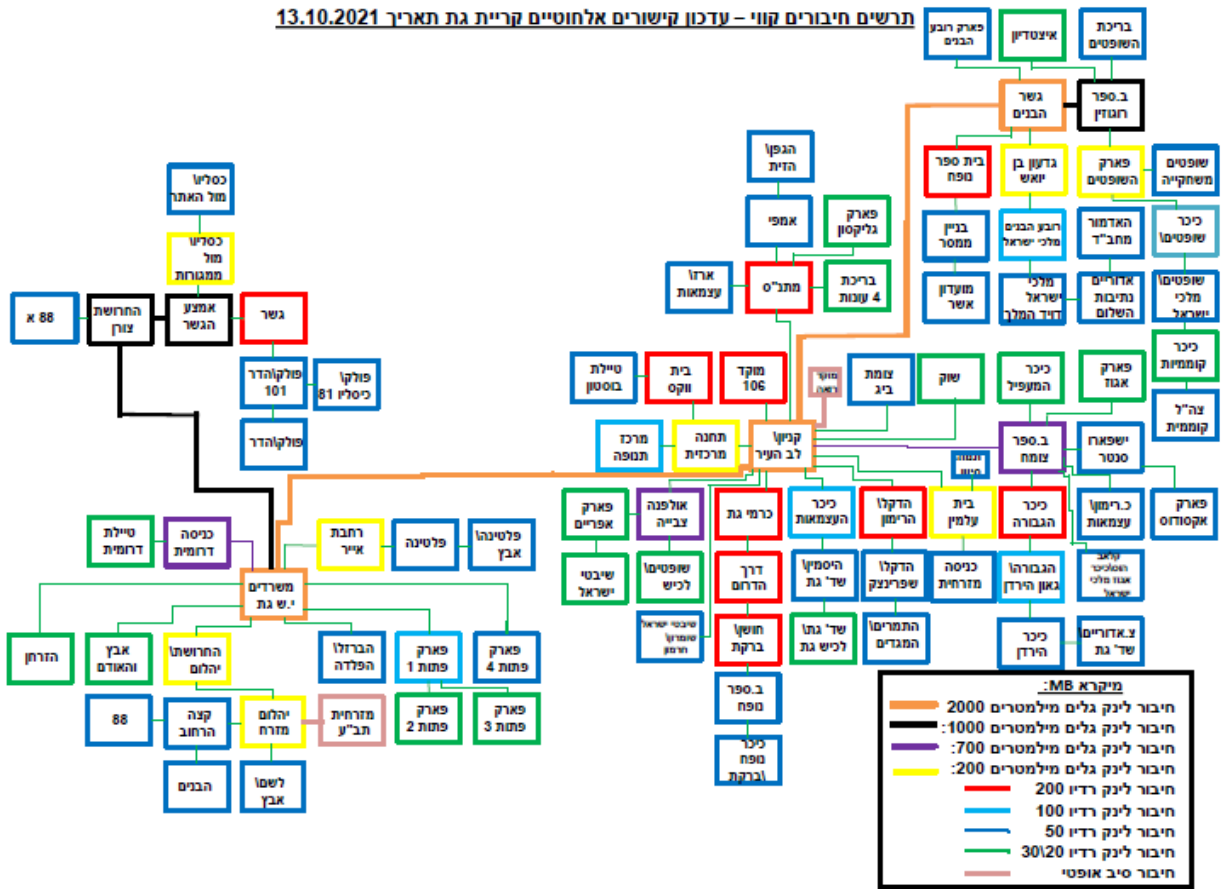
תרשים חיבורים קווי – עדכון קישורים אלחוטיים קריית גת תאריך 13.10.2021

פארק רובע הבנים
איצטדיון
בריכת השופטים
גשר הבנים
ב.ספר חגוזין
בית ספר נופח
גדעון בן יואש
פארק השופטים
שופטים משחקייה
כיכר שופטים\
בניין ממסר
רובע הבנים מלכי ישראל
האדמור מחב"ד
שופטים\ מלכי ישראל
מועדון אשר
מלכי ישראל דויד המלך
אדוריים נתיבות השלום
כיכר קוממיות
צה"ל קוממית
הגפן\ הזית
אמפי
פארק גליקסון
ארזו\ עצמאות
מתנ"ס
בריכת 4 עונות
כסליו\ מול האתר
כסליו\ מול ממגורות
88 א
החרושת צורן
אמצע הגשר
גשר
פולקו\הדר 101
פולקו\ כיסליו 81
פולקוהדר
טיילת בוסטון
בית ווקס
מוקד 106
מוקד ראה
צומת ביג
שוק
כיכר המעפיל
פארק אגוז
מרכז תנופה
תחנה מרכזית
קניון\ לב העיר
ב.ספר צומת
ישפאח סנטר
מגדל מים
פארק אפריים
אולפנה צבייה
כרמי גת
כיכר העצמאות
הדקל\ הרימון
בית עלמין
כיכר הגבורה
כ.רימון\ עצמאות
פארק אקסודוס
טיילת דרומית
כניסה דרומית
רחבת אייר
פלטינה
פלטינה\ אבץ
שיבטי ישראל
שופטים\ לכיש
דרך הדרום
היסמין\ שד' גת
הדקל\ שפרינצק
כניסה מזרחית
הגבורה\ גאון הירדן
קיבוץ גלויות אגוז מלכי ישראל
משרדים י.ש גת
שבטי ישראל שומרון\ חרמון
חושן\ ברקת
שד' גת\ לכיש גת
התמרים\ המגדים
כיכר הירדן
צ.אדוריים שד' גת
הזרחן
אבץ והאודם
החרושת\ יהלום
הברזל\ הפלדה
פארק פתות 1
פארק פתות 4
ב.ספר נופח
88
קצה הרחוב
יהלום מזרח
מזרחית תב"ע
פארק פתות 2
פארק פתות 3
כיכר נופח \ברקת
הבנים
לשם\ אבץ

מקרא MB:
חיבור לינק גלים מילמטרים 2000
חיבור לינק גלים מילמטרים 1000:
חיבור לינק גלים מילמטרים 700:
חיבור לינק גלים מילמטרים 200:
חיבור לינק רדיו 200
חיבור לינק רדיו 100
חיבור לינק רדיו 50
חיבור לינק רדיו 30\20
חיבור סיב אופטי